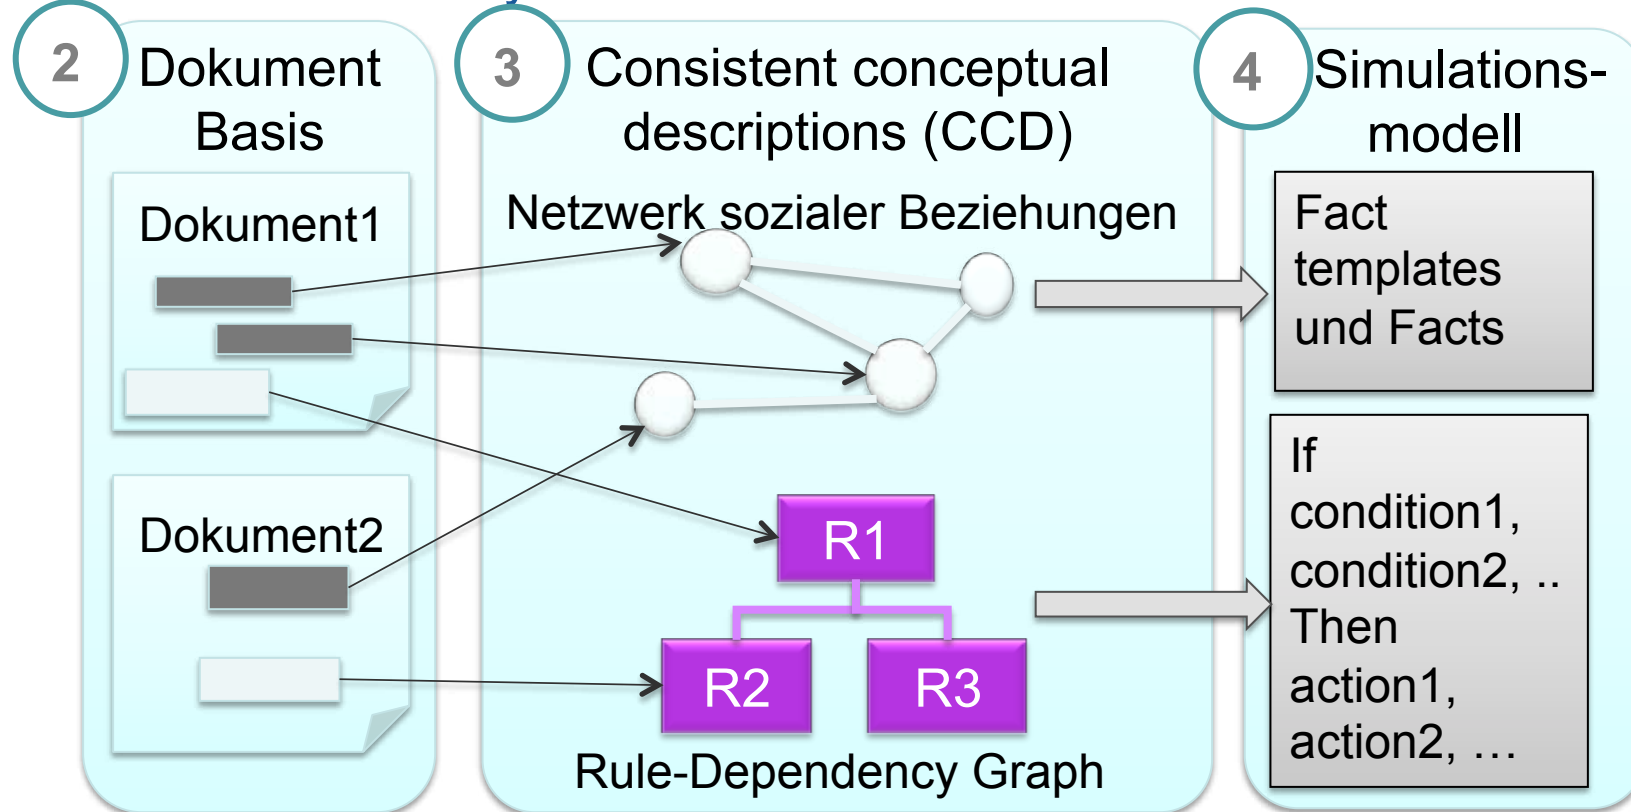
2 Dokument Basis

Dokument1

Dokument2

3 Consistent conceptual descriptions (CCD)

Netzwerk sozialer Beziehungen

R1

R2

R3

Rule-Dependency Graph

4 Simulations-modell

Fact templates und Facts

If condition1, condition2, .. Then action1, action2, …